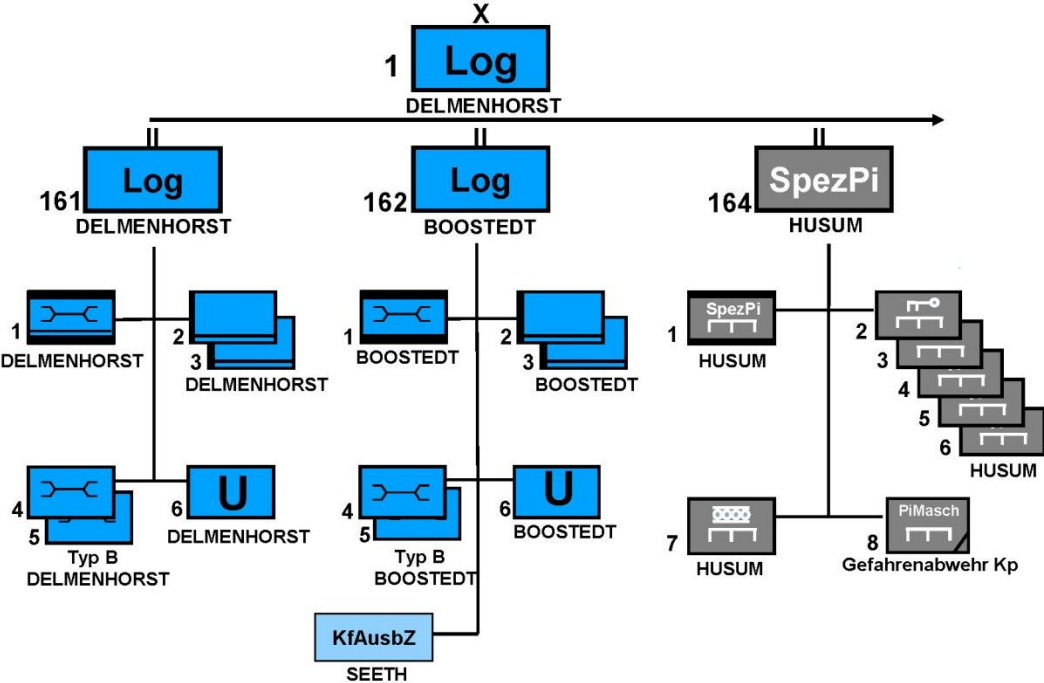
X
1 Log
DELMENHORST

II
161 Log
DELMENHORST

II
162 Log
BOOSTEDT

II
164 SpezPi
HUSUM

1
DELMENHORST

2
3
DELMENHORST

4
5
Typ B
DELMENHORST

6 U
DELMENHORST

1
BOOSTEDT

2
3
BOOSTEDT

4
5
Typ B
BOOSTEDT

6 U
BOOSTEDT

KfAusbZ
SEETH

1 SpezPi
HUSUM

2
3
4
5
6
HUSUM

7
HUSUM

8 PiMasch
Gefahrenabwehr Kp